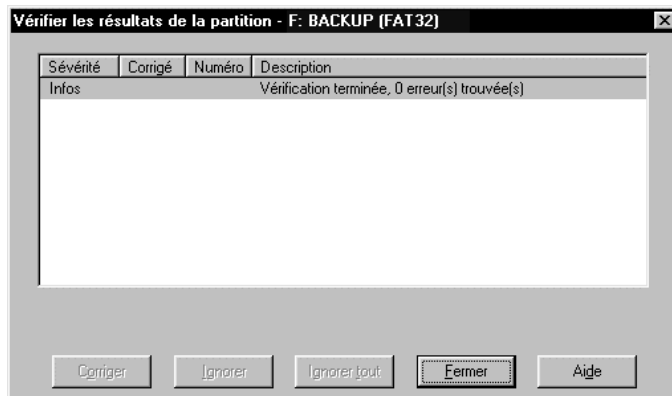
Vérifier les résultats de la partition - F: BACKUP (FAT32)

| Sévérité | Corrigé | Numéro | Description |
|---|---|---|---|
| Infos | | | Vérification terminée, 0 erreur(s) trouvée(s) |

Corriger Ignorer Ignorer tout Fermer Aide